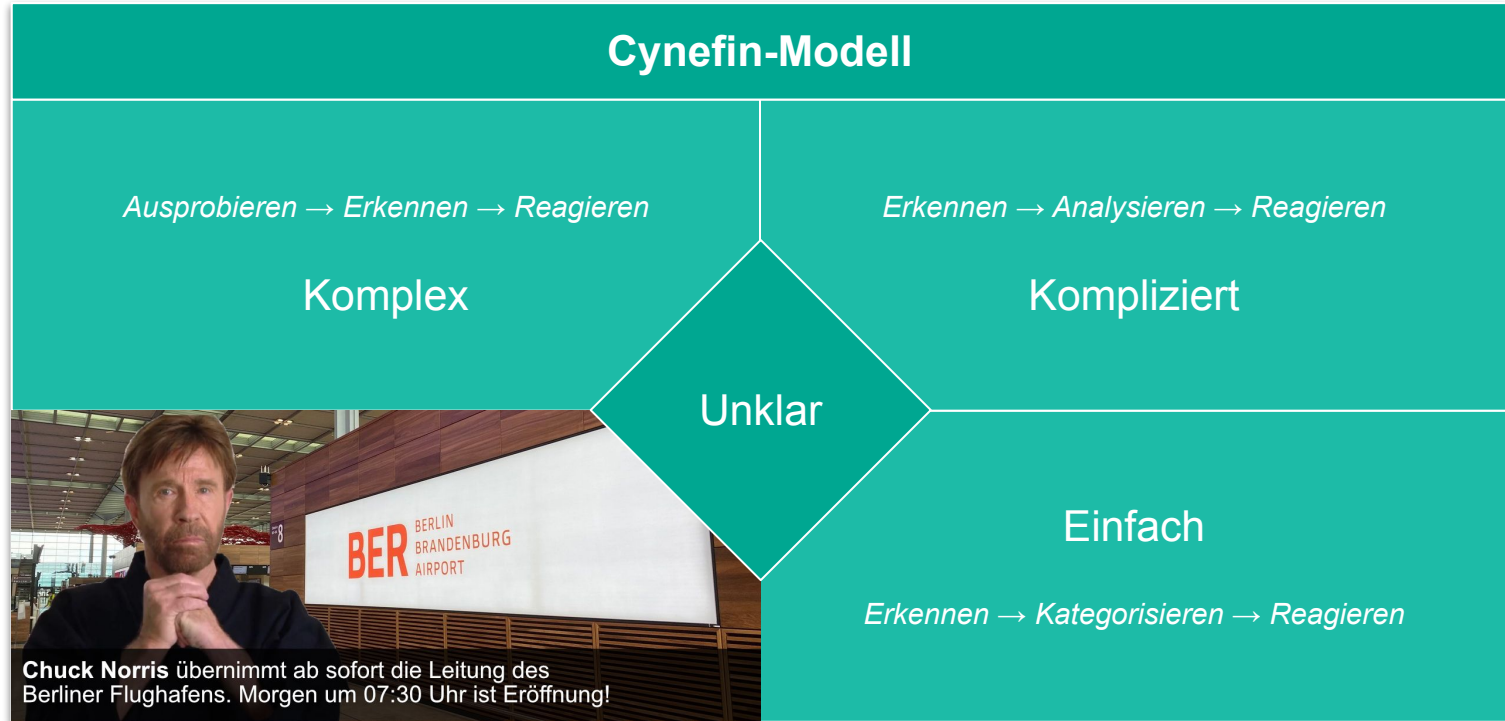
Cynefin-Modell

*Ausprobieren → Erkennen → Reagieren*

Komplex

*Erkennen → Analysieren → Reagieren*

Kompliziert

Unklar

8

BER BERLIN BRANDENBURG AIRPORT

**Chuck Norris** übernimmt ab sofort die Leitung des Berliner Flughafens. Morgen um 07:30 Uhr ist Eröffnung!

Einfach

*Erkennen → Kategorisieren → Reagieren*